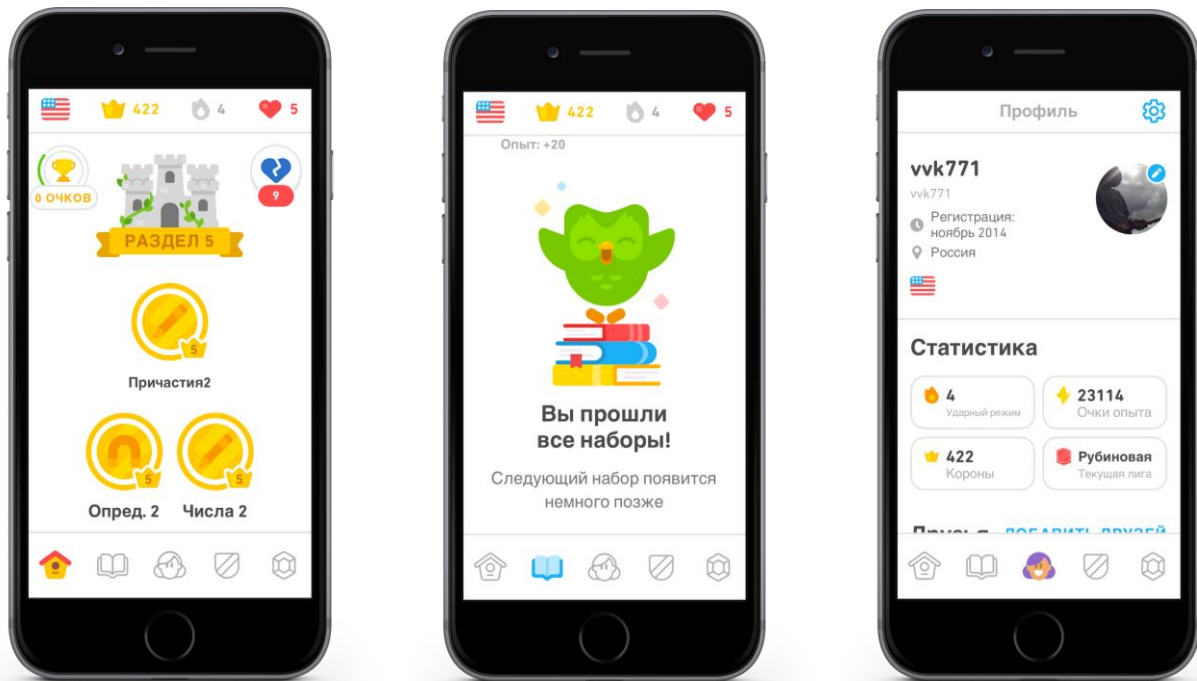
422 4 5

0 ОЧКОВ

9

РАЗДЕЛ 5

5

Причастия2

5

5

Опред. 2

Числа 2

422 4 5

Опыт: +20

Вы прошли все наборы!

Следующий набор появится немного позже

Профиль

vvk771

vvk771

Регистрация: ноябрь 2014

Россия

Статистика

4
Ударный режим

23114
Очки опыта

422
Короны

Рубиновая
Текущая лига

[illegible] ДОБАВИТЬ ДРУЗЕЙ